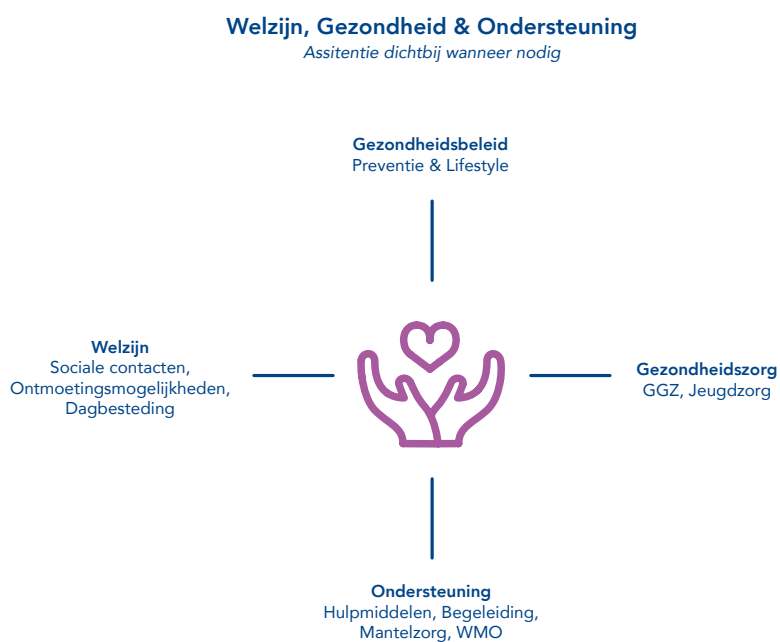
Welzijn, Gezondheid & Ondersteuning
Assitentie dichtbij wanneer nodig

Gezondheidsbeleid
Preventie & Lifestyle

Welzijn
Sociale contacten, Ontmoetingsmogelijkheden, Dagbesteding

Gezondheidszorg
GGZ, Jeugdzorg

Ondersteuning
Hulpmiddelen, Begeleiding, Mantelzorg, WMO